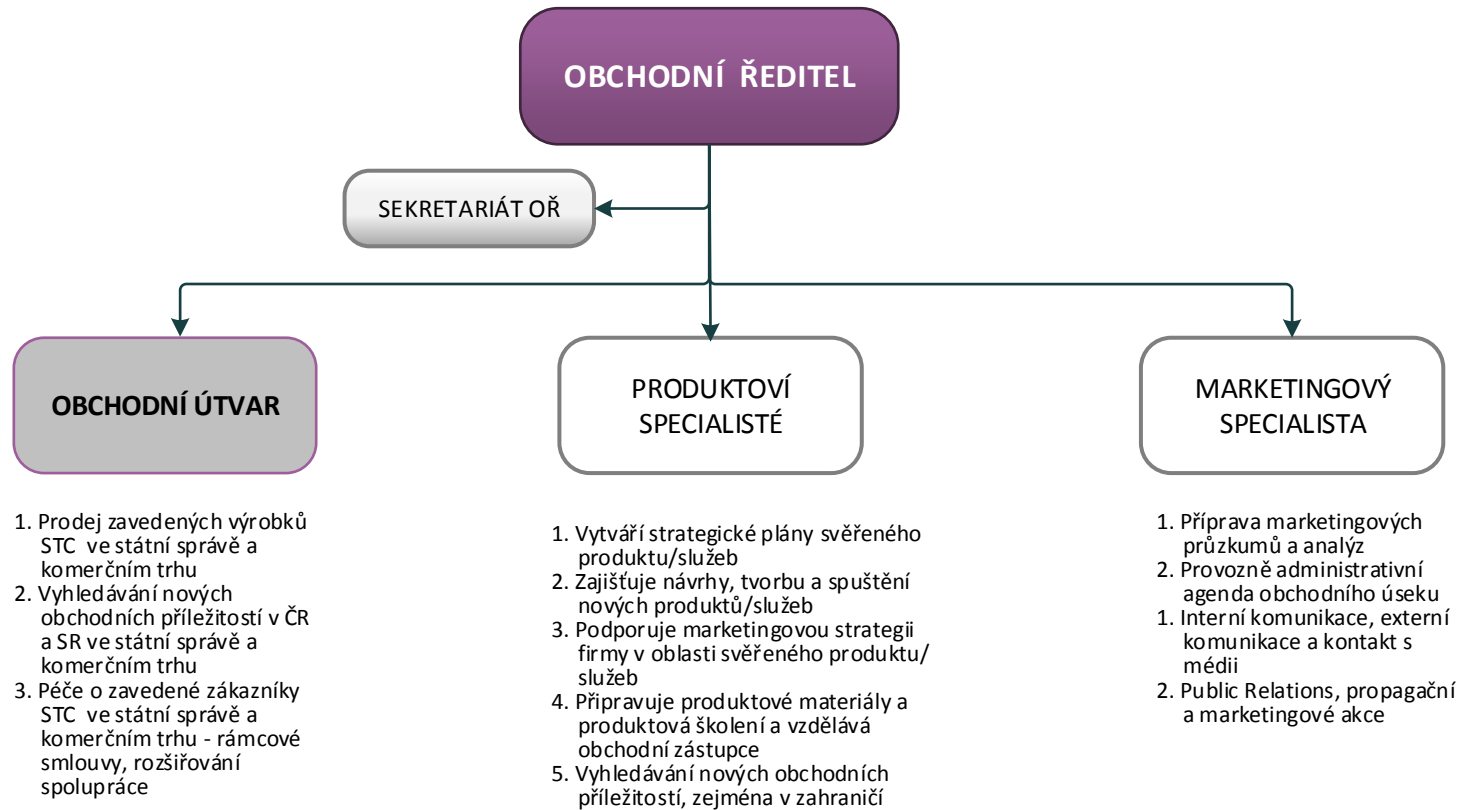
OBCHODNÍ ŘEDITEL

SEKRETARIÁT OŘ

OBCHODNÍ ÚTVAR

PRODUKTOVÍ SPECIALISTÉ

MARKETINGOVÝ SPECIALISTA

1. Prodej zavedených výrobků STC ve státní správě a komerčním trhu
2. Vyhledávání nových obchodních příležitostí v ČR a SR ve státní správě a komerčním trhu
3. Péče o zavedené zákazníky STC ve státní správě a komerčním trhu - rámcové smlouvy, rozšiřování spolupráce

1. Vytváří strategické plány svěřeného produktu/služeb
2. Zajišťuje návrhy, tvorbu a spuštění nových produktů/služeb
3. Podporuje marketingovou strategii firmy v oblasti svěřeného produktu/ služeb
4. Připravuje produktové materiály a produktová školení a vzdělává obchodní zástupce
5. Vyhledávání nových obchodních příležitostí, zejména v zahraničí

1. Příprava marketingových průzkumů a analýz
2. Provozně administrativní agenda obchodního úseku
1. Interní komunikace, externí komunikace a kontakt s médii
2. Public Relations, propagační a marketingové akce